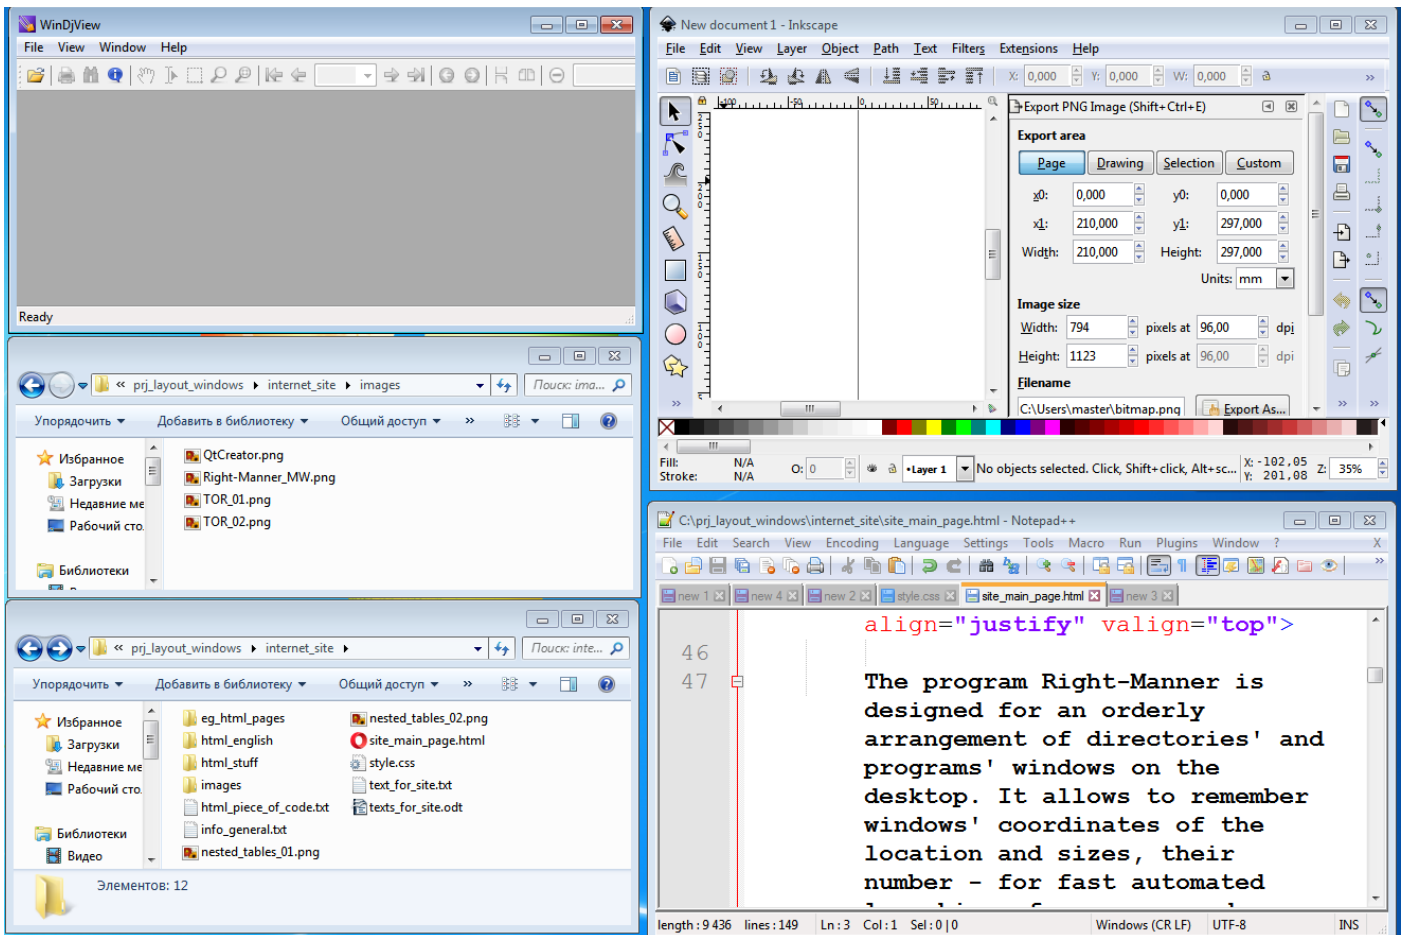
WinDjView
File View Window Help
Ready

« prj_layout_windows ▸ internet_site ▸ images
Поиск: ima...
Упорядочить ▾ Добавить в библиотеку ▾ Общий доступ ▾ »
Избранное
Загрузки
Недавние ме
Рабочий сто
Библиотеки
QtCreator.png
Right-Manner_MW.png
TOR_01.png
TOR_02.png

« prj_layout_windows ▸ internet_site ▸
Поиск: inte...
Упорядочить ▾ Добавить в библиотеку ▾ Общий доступ ▾ »
Избранное
Загрузки
Недавние ме
Рабочий сто
Библиотеки
Видео
eg_html_pages
html_english
html_stuff
images
html_piece_of_code.txt
info_general.txt
nested_tables_01.png
nested_tables_02.png
site_main_page.html
style.css
text_for_site.txt
texts_for_site.odt
Элементов: 12

New document 1 - Inkscape
File Edit View Layer Object Path Text Filters Extensions Help
X: 0,000 Y: 0,000 W: 0,000
Export PNG Image (Shift+Ctrl+E)
Export area
Page Drawing Selection Custom
x0: 0,000 y0: 0,000
x1: 210,000 y1: 297,000
Width: 210,000 Height: 297,000
Units: mm
Image size
Width: 794 pixels at 96,00 dpi
Height: 1123 pixels at 96,00 dpi
Filename
C:\Users\master\bitmap.png Export As...
Fill: N/A
Stroke: N/A
O: 0
•Layer 1
No objects selected. Click, Shift+click, Alt+sc...
X: -102,05
Y: 201,08
Z: 35%

C:\prj_layout_windows\internet_site\site_main_page.html - Notepad++
File Edit Search View Encoding Language Settings Tools Macro Run Plugins Window ? X
new 1 new 4 new 2 style.css site_main_page.html new 3
align="justify" valign="top">
46
47 The program Right-Manner is designed for an orderly arrangement of directories' and programs' windows on the desktop. It allows to remember windows' coordinates of the location and sizes, their number - for fast automated
length : 9 436 lines : 149 Ln : 3 Col : 1 Sel : 0 | 0 Windows (CR LF) UTF-8 INS